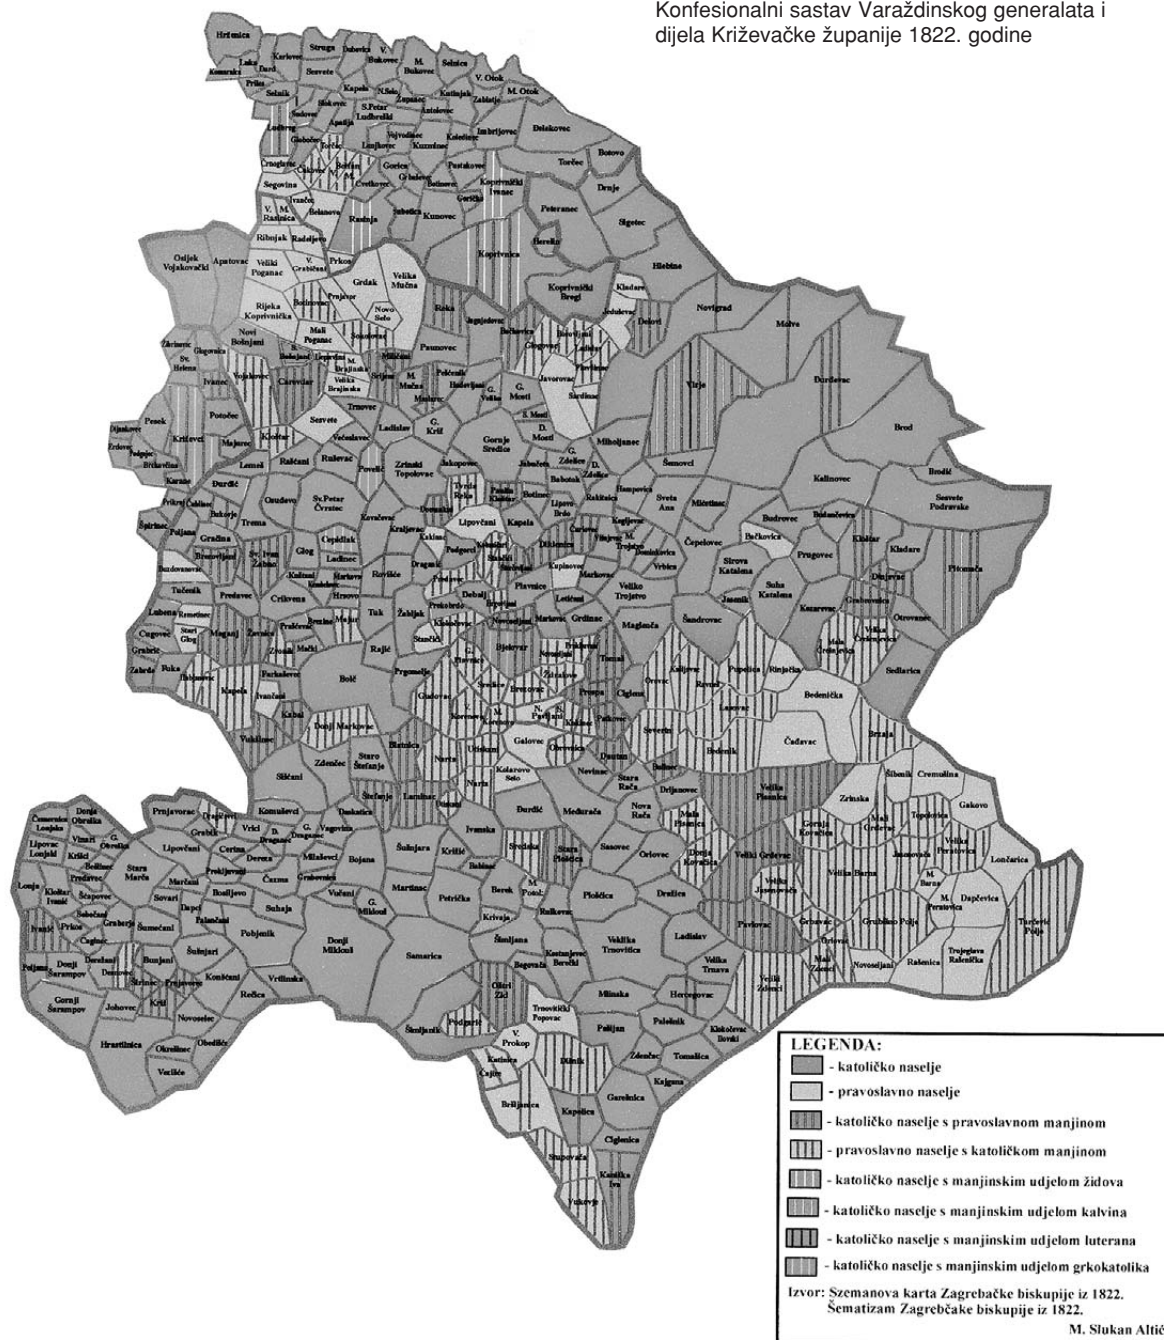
Konfesionalni sastav Varaždinskog generalata i dijela Križevačke županije 1822. godine

LEGENDA:
- katoličko naselje
- pravoslavno naselje
- katoličko naselje s pravoslavnom manjinom
- pravoslavno naselje s katoličkom manjinom
- katoličko naselje s manjinskim udjelom židova
- katoličko naselje s manjinskim udjelom kalvina
- katoličko naselje s manjinskim udjelom luterana
- katoličko naselje s manjinskim udjelom grkokatolika

Izvor: Szemanova karta Zagrebačke biskupije iz 1822.
Šematizam Zagrebčake biskupije iz 1822.

M. Slukan Altić

Hrženica Struga Dubovica V. Bukovec M. Bukovec Selnica V. Otok M. Otok Ludbreg Koprivnica Peteranec Hlebine Novigrad Molve Đurđevac Virje Brod Kalinovec Sesvete Podravske Pitomača Kladare Križevci Gornje Sredice Lipovčani Kapela Bjelovar Ciglena Severin Bedenik Bedenička Čađavac Brzaja Velika Pisanica Zrinska Gakovo Lončarica Trojeglava Rašenica Dapčevica Pavlovac Veliki Grđevac Ladislav Velika Trnovitica Samarica Donji Miklouš Pobjenik Hrastilnica Lipovljani Lonja Stara Marča Bojana Šušnjara Zdenčec Nova Rača Stara Rača Farkaševac Rovišće Zrinski Topolovec Kalnik Grdak Rasinja Koprivnički Bregi Drnje Sigetec Botovo Đelekovec Imbriovec Kunovec Gornje Sredice Šemovci Budrovec Prugovec Kozarevac Suha Katalena Sirova Katalena Šandrovac Maglenča Veliko Trojstvo Vrbica Plavnica Narta Galovac Orlovec Sasovec Drljanovec Dišnik Garešnica Kapelica Stupovača Čaglenica Kajgana Tomašica Hercegovac Velika Trnava Klokočevac Vukovje Brđani Trnovitički Popovac Prokop Palijan Dražica Ploščica Berek Ruškovac Martinac Čazma Lipovčani Vrtlinska Obedišće Novoselec Jakopovec Žabno